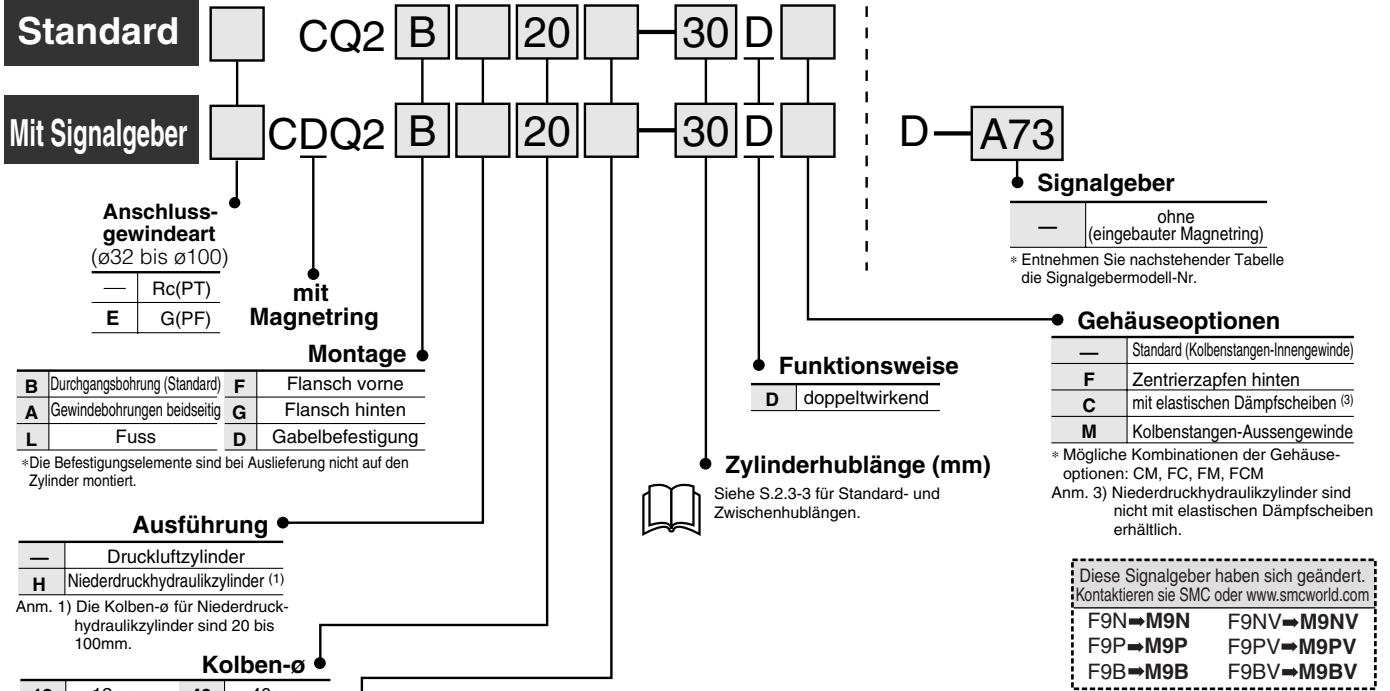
Standard

CQ2 B 20 — 30 D

Mit Signalgeber

CDQ2 B 20 — 30 D D — A73

Anschluss­gewindeart
(ø32 bis ø100)

| — | Rc(PT) |
|---|---|
| E | G(PF) |

mit Magnetring

Montage

| B | Durchgangsbohrung (Standard) | F | Flansch vorne |
|---|---|---|---|
| A | Gewindebohrungen beidseitig | G | Flansch hinten |
| L | Fuss | D | Gabelbefestigung |

∗Die Befestigungselemente sind bei Auslieferung nicht auf den Zylinder montiert.

Ausführung

| — | Druckluftzylinder |
|---|---|
| H | Niederdruckhydraulikzylinder (1) |

Anm. 1) Die Kolben-ø für Niederdruckhydraulikzylinder sind 20 bis 100mm.

Kolben-ø

Funktionsweise

| D | doppeltwirkend |
|---|---|

Zylinderhublänge (mm)

Siehe S.2.3-3 für Standard- und Zwischenhublängen.

Signalgeber

| — | ohne (eingebauter Magnetring) |
|---|---|

∗ Entnehmen Sie nachstehender Tabelle die Signalgebermodell-Nr.

Gehäuseoptionen

| — | Standard (Kolbenstangen-Innengewinde) |
|---|---|
| F | Zentrierzapfen hinten |
| C | mit elastischen Dämpfscheiben (3) |
| M | Kolbenstangen-Aussengewinde |

∗ Mögliche Kombinationen der Gehäuseoptionen: CM, FC, FM, FCM
Anm. 3) Niederdruckhydraulikzylinder sind nicht mit elastischen Dämpfscheiben erhältlich.

Diese Signalgeber haben sich geändert.
Kontaktieren sie SMC oder www.smcworld.com

| F9N➡M9N | F9NV➡M9NV |
|---|---|
| F9P➡M9P | F9PV➡M9PV |
| F9B➡M9B | F9BV➡M9BV |